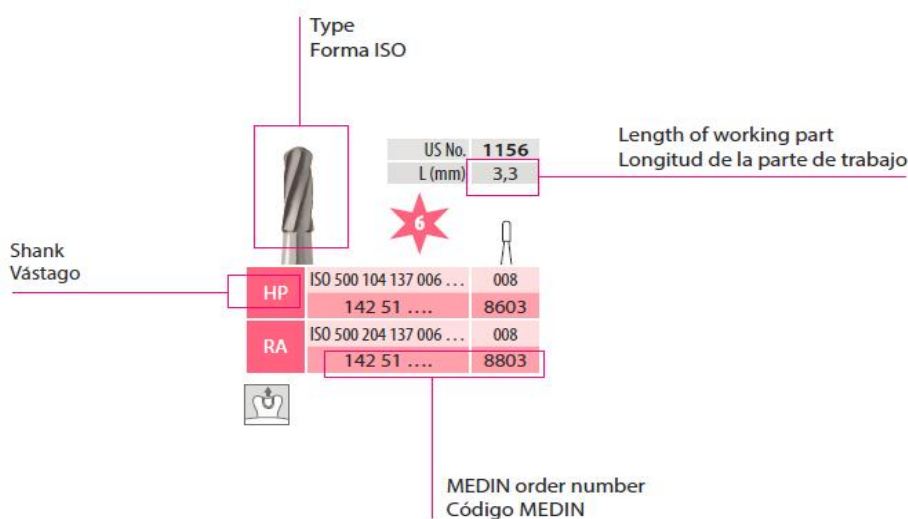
Type
Forma ISO

US No. 1156
L (mm) 3,3

Length of working part
Longitud de la parte de trabajo

6

Shank
Vástago

| | | |
|---|---|---|
| HP | ISO 500 104 137 006 … | 008 |
| | 142 51 …. | 8603 |
| RA | ISO 500 204 137 006 … | 008 |
| | 142 51 …. | 8803 |

MEDIN order number
Código MEDIN